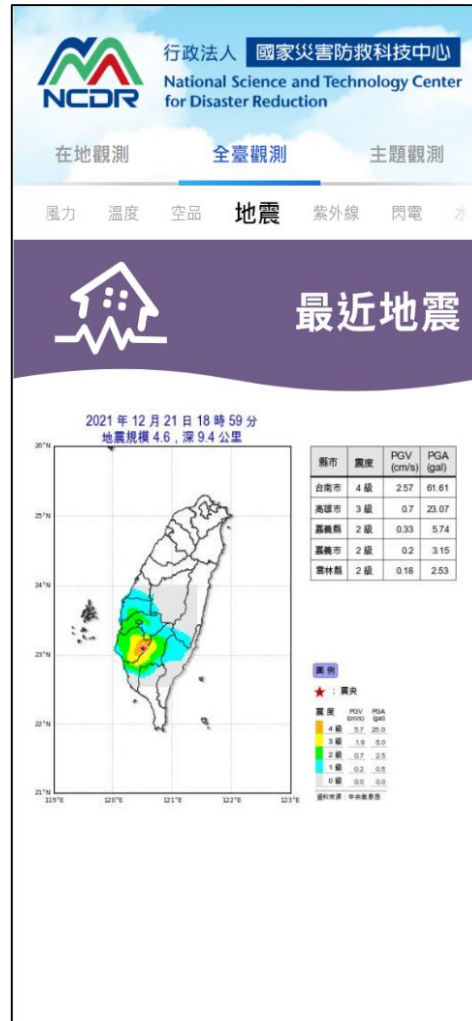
NCDR 行政法人 國家災害防救科技中心
National Science and Technology Center for Disaster Reduction

在地觀測 全臺觀測 主題觀測

風力 溫度 空品 地震 紫外線 閃電 水

最近地震

2021 年 12 月 21 日 18 時 59 分
地震規模 4.6，深 9.4 公里

26°N
25°N
24°N
23°N
22°N
21°N
119°E 120°E 121°E 122°E 123°E

| 縣市 | 震度 | PGV (cm/s) | PGA (gal) |
|---|---|---|---|
| 台南市 | 4 級 | 2.57 | 61.61 |
| 高雄市 | 3 級 | 0.7 | 23.07 |
| 嘉義縣 | 2 級 | 0.33 | 5.74 |
| 嘉義市 | 2 級 | 0.2 | 3.15 |
| 雲林縣 | 2 級 | 0.18 | 2.53 |

圖例
★ ：震央

| 震度 | PGV (cm/s) | PGA (gal) |
|---|---|---|
| 4 級 | 5.7 | 25.0 |
| 3 級 | 1.9 | 8.0 |
| 2 級 | 0.7 | 2.5 |
| 1 級 | 0.2 | 0.8 |
| 0 級 | 0.0 | 0.0 |

資料來源：中央氣象局